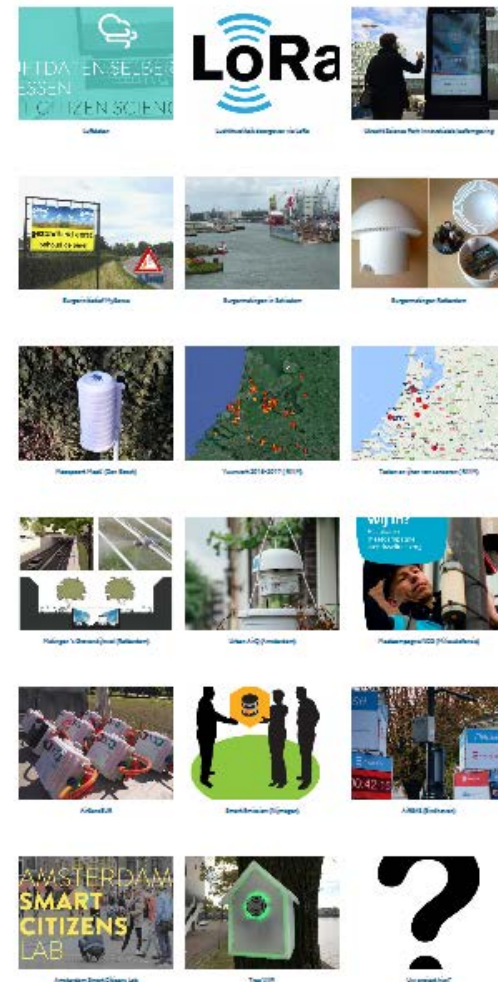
UFTDATEN SELBER
MESSEN
CITIZEN SCIENC

LoRa

Luftdaten

Luchtkwaliteit doorgeven via LoRa

Utrecht Science Park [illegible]

Burgermeetnet Hylkema

Burgermetingen in Schiedam

Burgermetingen Rotterdam

Meetpunt Maaß (Den Bosch)

Voorzorg 2016-2017 (RIVM)

Samen meten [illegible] (RIVM)

Wij in?

Metingen 's-Gravendijkwal (Rotterdam)

Urban AQ (Amsterdam)

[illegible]

AirSensEUR

SmartEmission (Nijmegen)

AiREAS (Eindhoven)

AMSTERDAM
SMART
CITIZENS
LAB

Amsterdam Smart Citizens Lab

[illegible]

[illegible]